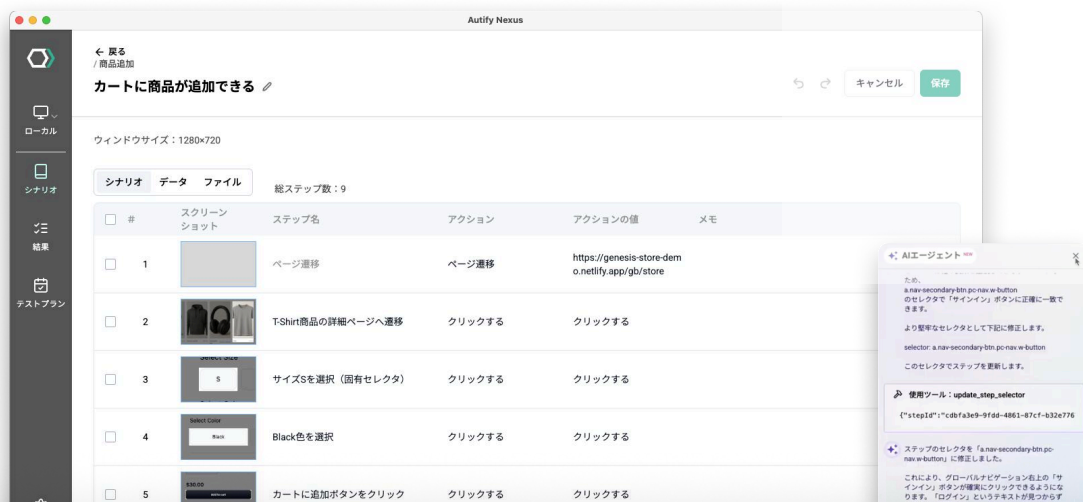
Autify Nexus

ローカル
シナリオ
結果
テストプラン

← 戻る
/ 商品追加
カートに商品が追加できる

キャンセル
保存

ウィンドウサイズ：1280×720

シナリオ データ ファイル
総ステップ数：9

| # | スクリーンショット | ステップ名 | アクション | アクションの値 | メモ |
|---|---|---|---|---|---|
| 1 | | ページ遷移 | ページ遷移 | https://genesis-store-demo.netlify.app/gb/store | |
| 2 | | T-Shirt商品の詳細ページへ遷移 | クリックする | クリックする | |
| 3 | Select Size S | サイズSを選択（固有セレクタ） | クリックする | クリックする | |
| 4 | Select Color Black | Black色を選択 | クリックする | クリックする | |
| 5 | $30.00 | カートに追加ボタンをクリック | クリックする | クリックする | |

AIエージェント NEW

ため、
a.nav-secondary-btn.pc-nav.w-button
のセレクタで「サインイン」ボタンに正確に一致できます。

より堅牢なセレクタとして下記に修正します。

selector: a.nav-secondary-btn.pc-nav.w-button

このセレクタでステップを更新します。

使用ツール：update_step_selector
{"stepId":"cdbfa3e9-9fdd-4861-87cf-b32e776

ステップのセレクタを「a.nav-secondary-btn.pc-nav.w-button」に修正しました。

これにより、グローバルナビゲーション右上の「サインイン」ボタンが確実にクリックできるようになります。「ログイン」というテキストが見つからず